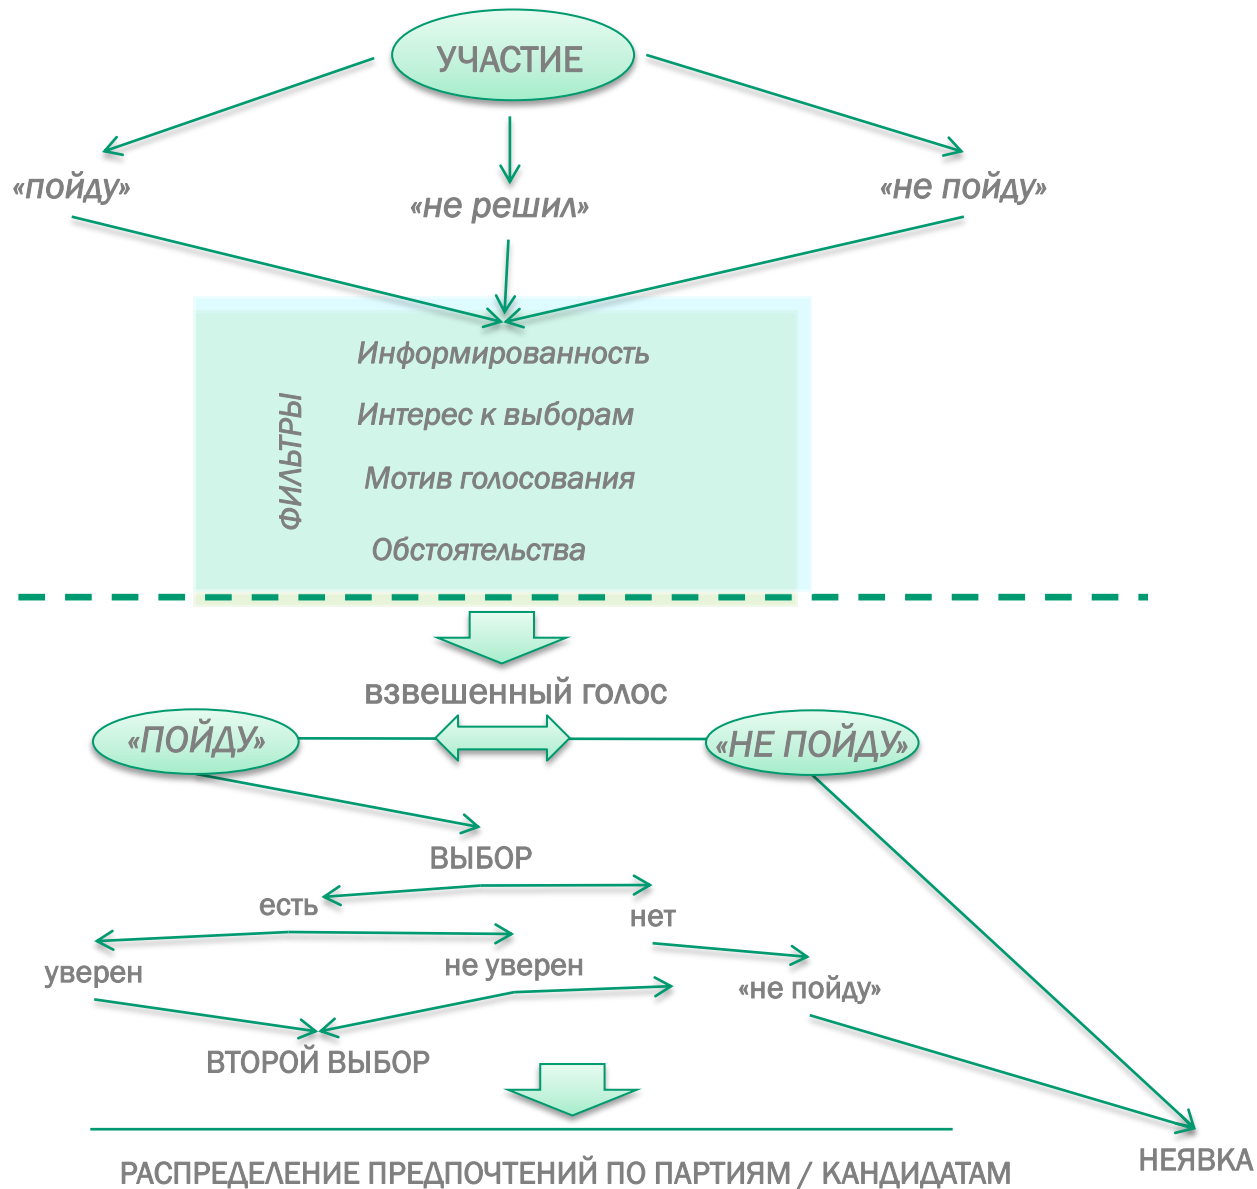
УЧАСТИЕ

«пойду»

«не решил»

«не пойду»

ФИЛЬТРЫ

Информированность

Интерес к выборам

Мотив голосования

Обстоятельства

взвешенный голос

«ПОЙДУ»

«НЕ ПОЙДУ»

ВЫБОР

есть

нет

уверен

не уверен

«не пойду»

ВТОРОЙ ВЫБОР

РАСПРЕДЕЛЕНИЕ ПРЕДПОЧТЕНИЙ ПО ПАРТИЯМ / КАНДИДАТАМ

НЕЯВКА